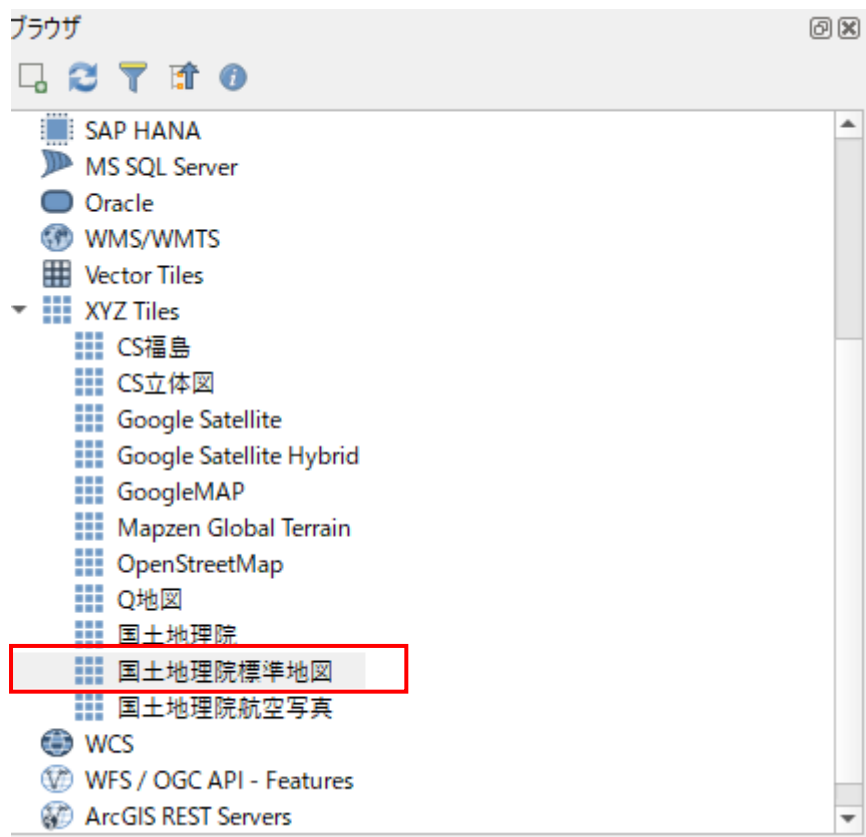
ブラウザ

SAP HANA
MS SQL Server
Oracle
WMS/WMTS
Vector Tiles
XYZ Tiles
CS福島
CS立体図
Google Satellite
Google Satellite Hybrid
GoogleMAP
Mapzen Global Terrain
OpenStreetMap
Q地図
国土地理院
国土地理院標準地図
国土地理院航空写真
WCS
WFS / OGC API - Features
ArcGIS REST Servers